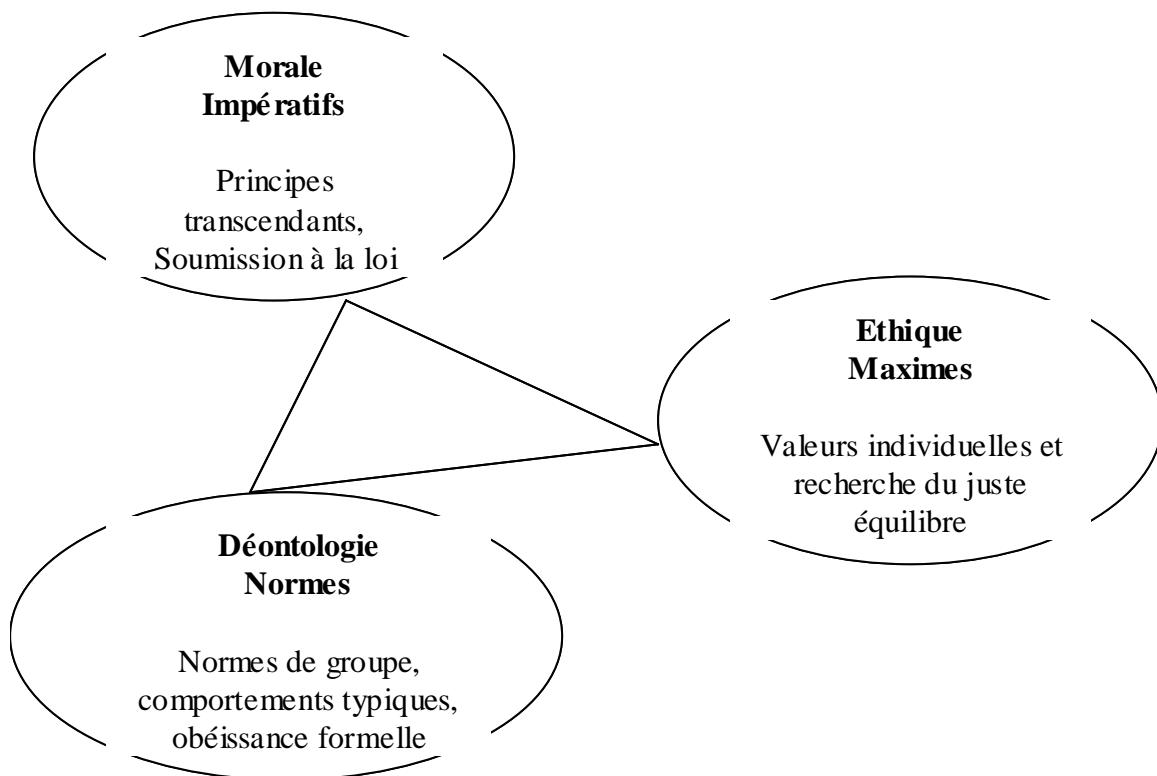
**Morale**
**Impératifs**

Principes transcendants, Soumission à la loi

**Ethique**
**Maximes**

Valeurs individuelles et recherche du juste équilibre

**Déontologie**
**Normes**

Normes de groupe, comportements typiques, obéissance formelle